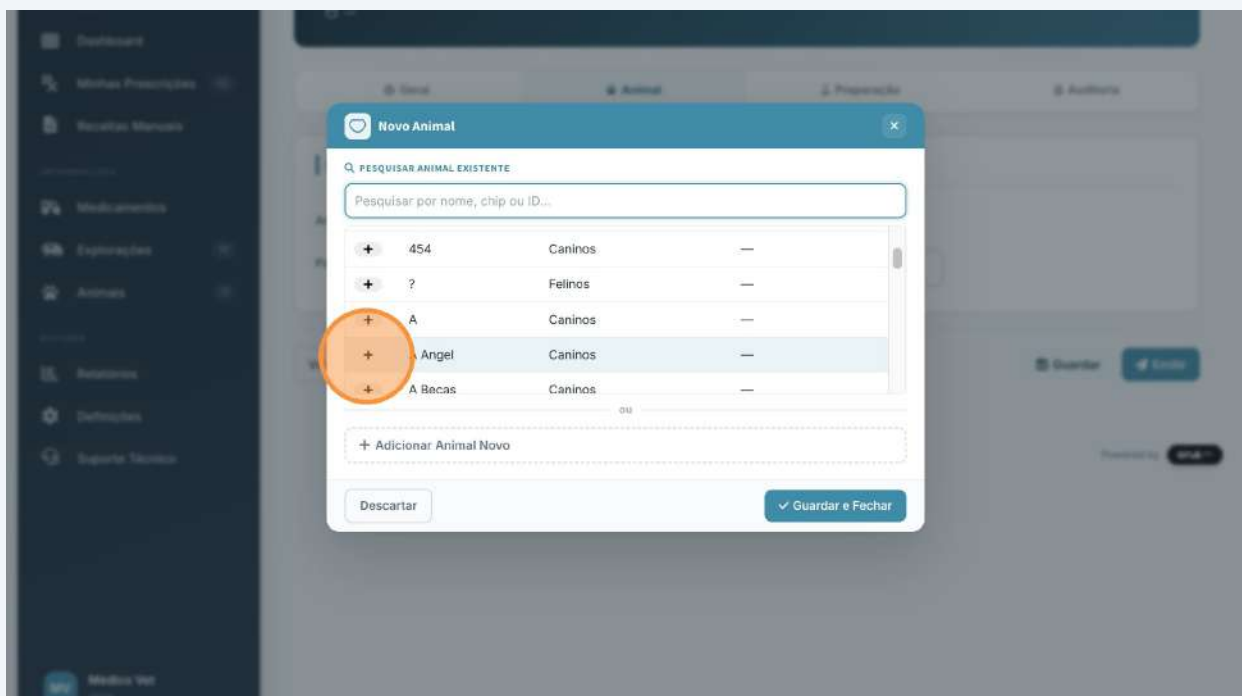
Novo Animal

×

PESQUISAR ANIMAL EXISTENTE

Pesquisar por nome, chip ou ID...

| | | | |
|---|---|---|---|
| + | 454 | Caninos | — |
| + | ? | Felinos | — |
| + | A | Caninos | — |
| + | A Angel | Caninos | — |
| + | A Becas | Caninos | — |

ou

+ Adicionar Animal Novo

Descartar

✓ Guardar e Fechar